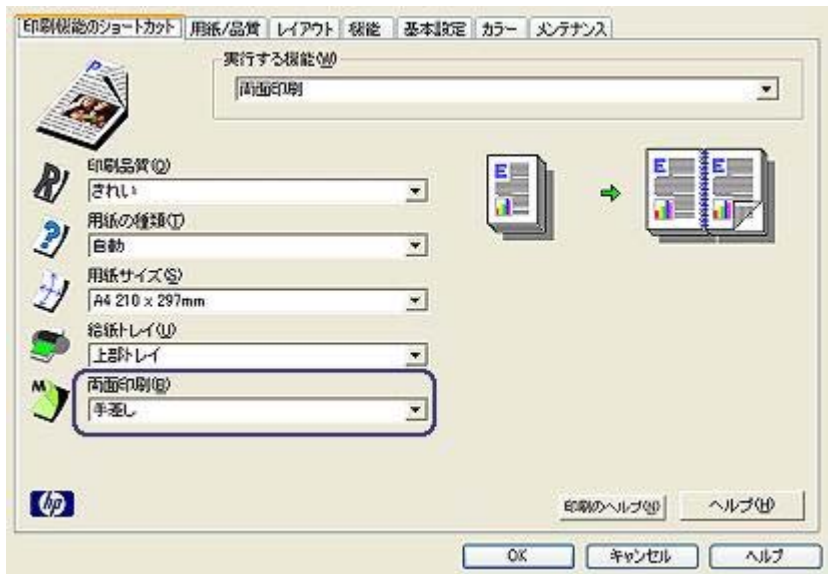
印刷機能のショートカット | 用紙/品質 | レイアウト | 機能 | 基本設定 | カラー | メンテナンス

実行する機能(W)
両面印刷

印刷品質(Q)
きれい

用紙の種類(T)
自動

用紙サイズ(S)
A4 210 x 297mm

給紙トレイ(U)
上部トレイ

両面印刷(B)
手差し

E

E

E

hp

印刷のヘルプ(N)
ヘルプ(H)

OK
キャンセル
ヘルプ